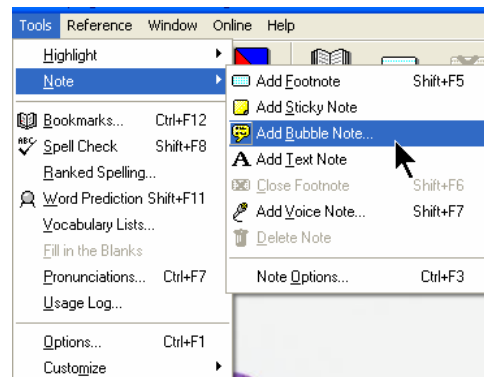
Tools Reference Window Online Help

Highlight
Note
Bookmarks... Ctrl+F12
Spell Check Shift+F8
Ranked Spelling...
Word Prediction Shift+F11
Vocabulary Lists...
Fill in the Blanks
Pronunciations... Ctrl+F7
Usage Log...
Options... Ctrl+F1
Customize

Add Footnote Shift+F5
Add Sticky Note
Add Bubble Note...
Add Text Note
Close Footnote Shift+F6
Add Voice Note... Shift+F7
Delete Note
Note Options... Ctrl+F3